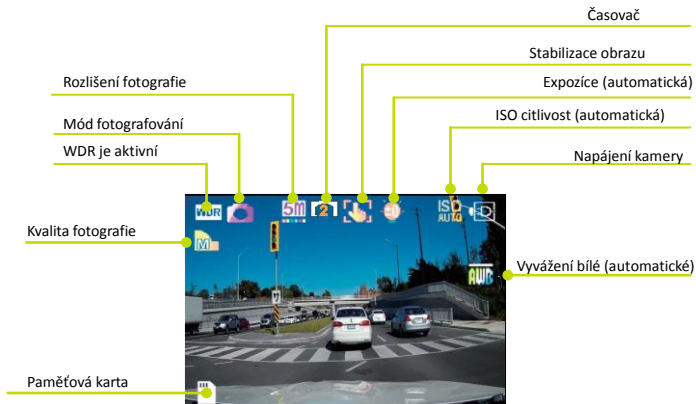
Časovač

Stabilizace obrazu

Rozlišení fotografie

Expozíce (automatická)

Mód fotografování

ISO citlivost (automatická)

WDR je aktivní

Napájení kamery

Kvalita fotografie

Vyvážení bílé (automatické)

Paměťová karta

WDR

5M

2

ISO AUTO

AWB